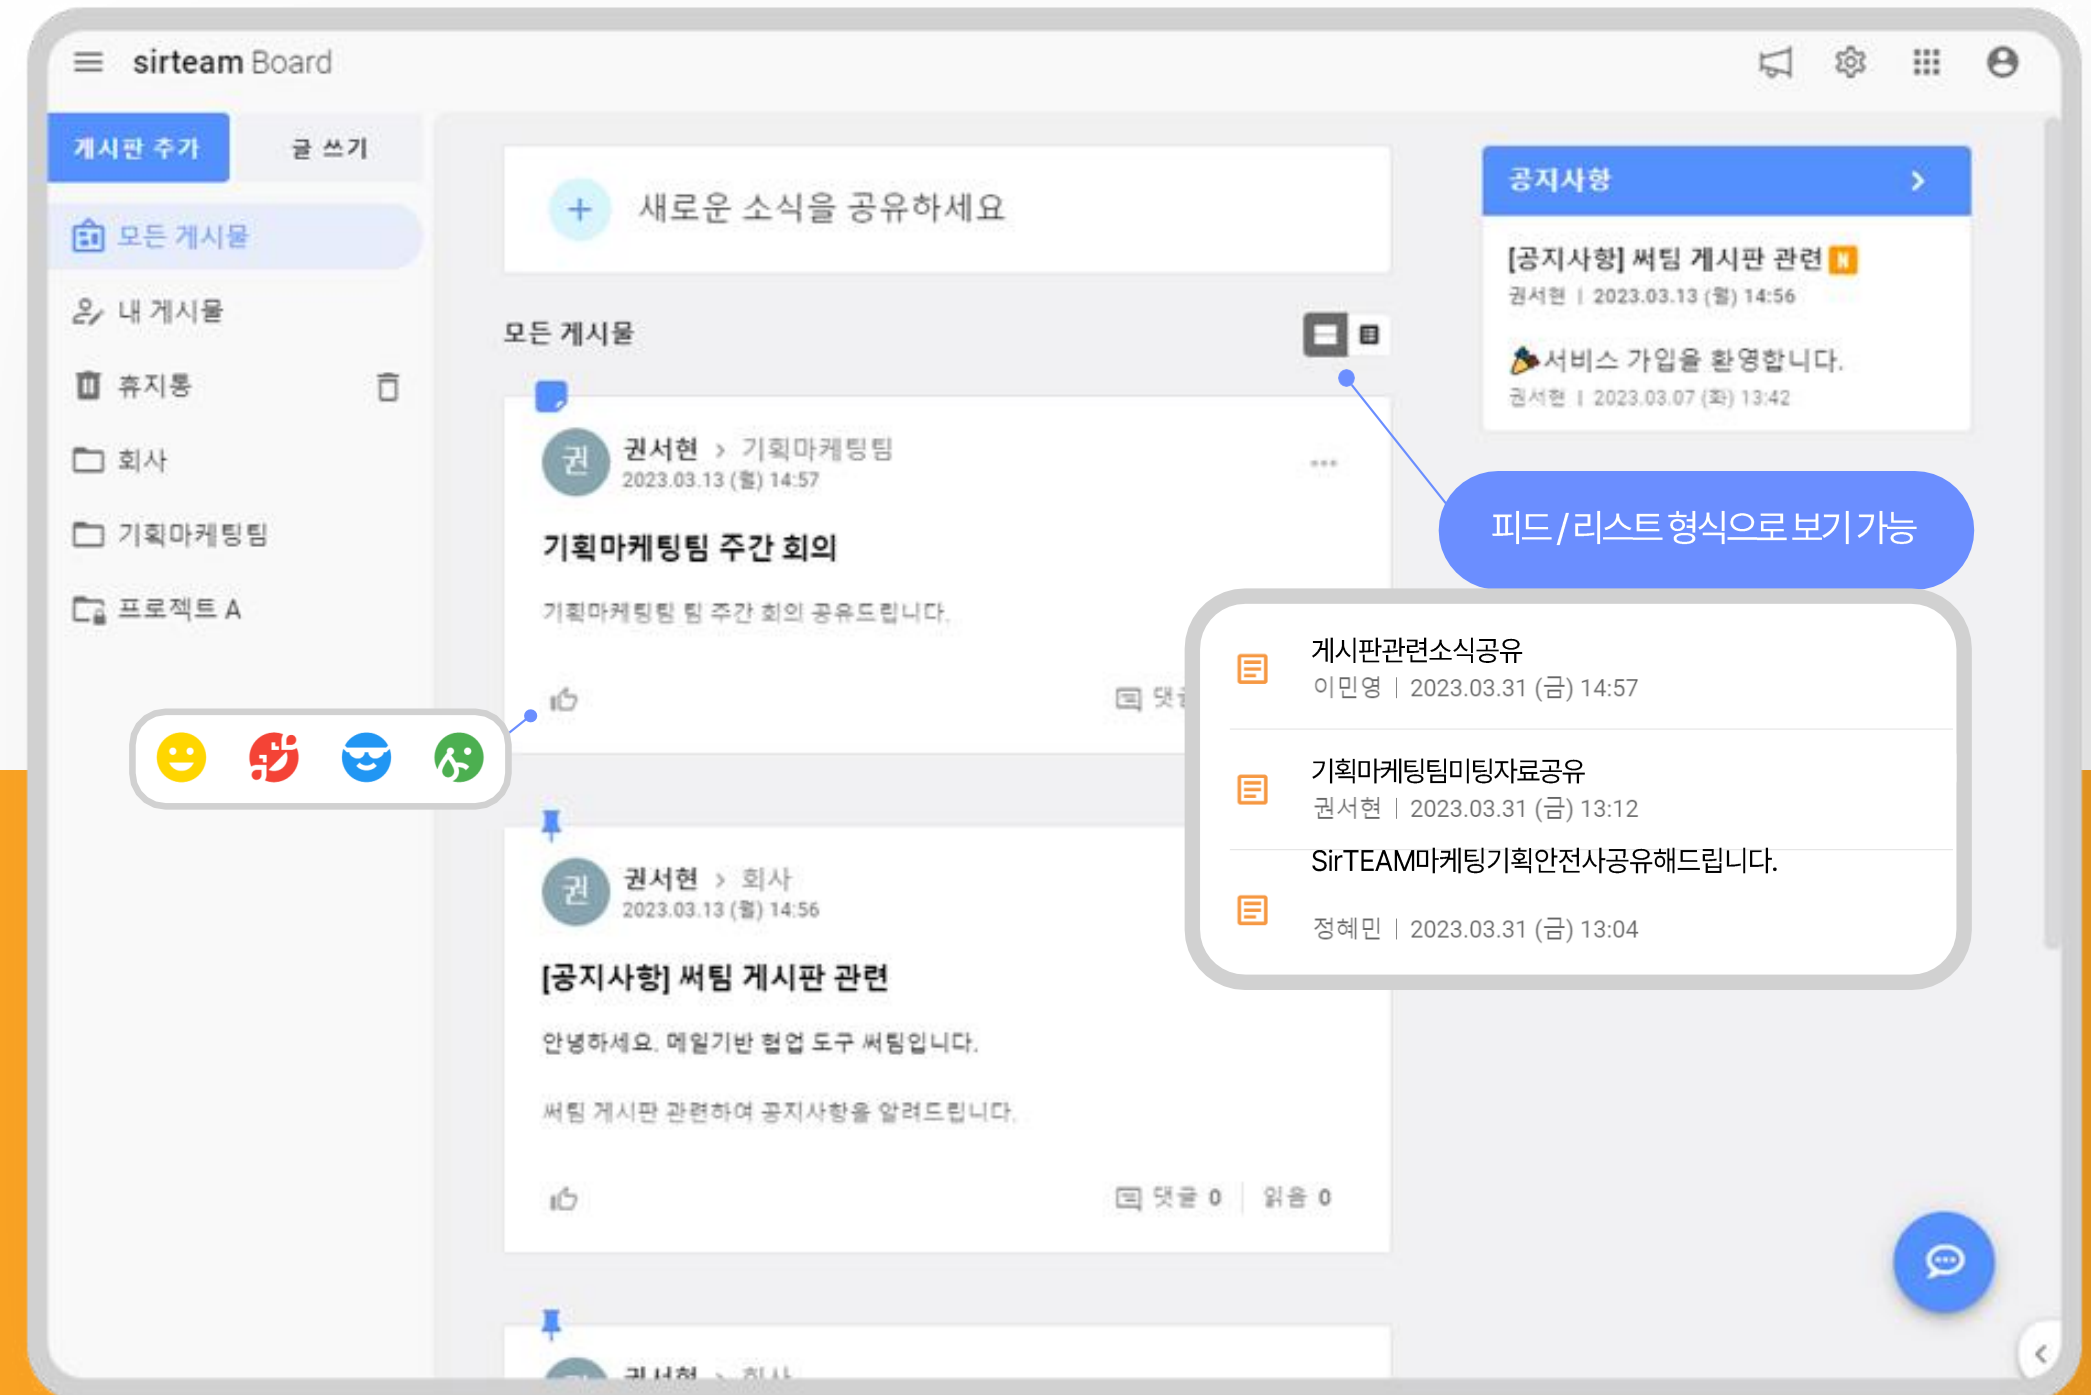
sirteam Board

게시판 추가
글 쓰기

모든 게시물
내 게시물
휴지통
회사
기획마케팅팀
프로젝트 A

새로운 소식을 공유하세요

모든 게시물

권 권서현 > 기획마케팅팀
2023.03.13 (월) 14:57

기획마케팅팀 주간 회의

기획마케팅팀 팀 주간 회의 공유드립니다.

댓글

권 권서현 > 회사
2023.03.13 (월) 14:56

[공지사항] 써팀 게시판 관련

안녕하세요. 메일기반 협업 도구 써팀입니다.

써팀 게시판 관련하여 공지사항을 알려드립니다.

댓글 0 | 읽음 0

권서현 > 회사

공지사항

[공지사항] 써팀 게시판 관련 N
권서현 | 2023.03.13 (월) 14:56

서비스 가입을 환영합니다.
권서현 | 2023.03.07 (화) 13:42

피드/리스트 형식으로 보기 가능

게시판관련소식공유
이민영 | 2023.03.31 (금) 14:57

기획마케팅팀미팅자료공유
권서현 | 2023.03.31 (금) 13:12

SirTEAM마케팅기획안전사공유해드립니다.
정혜민 | 2023.03.31 (금) 13:04